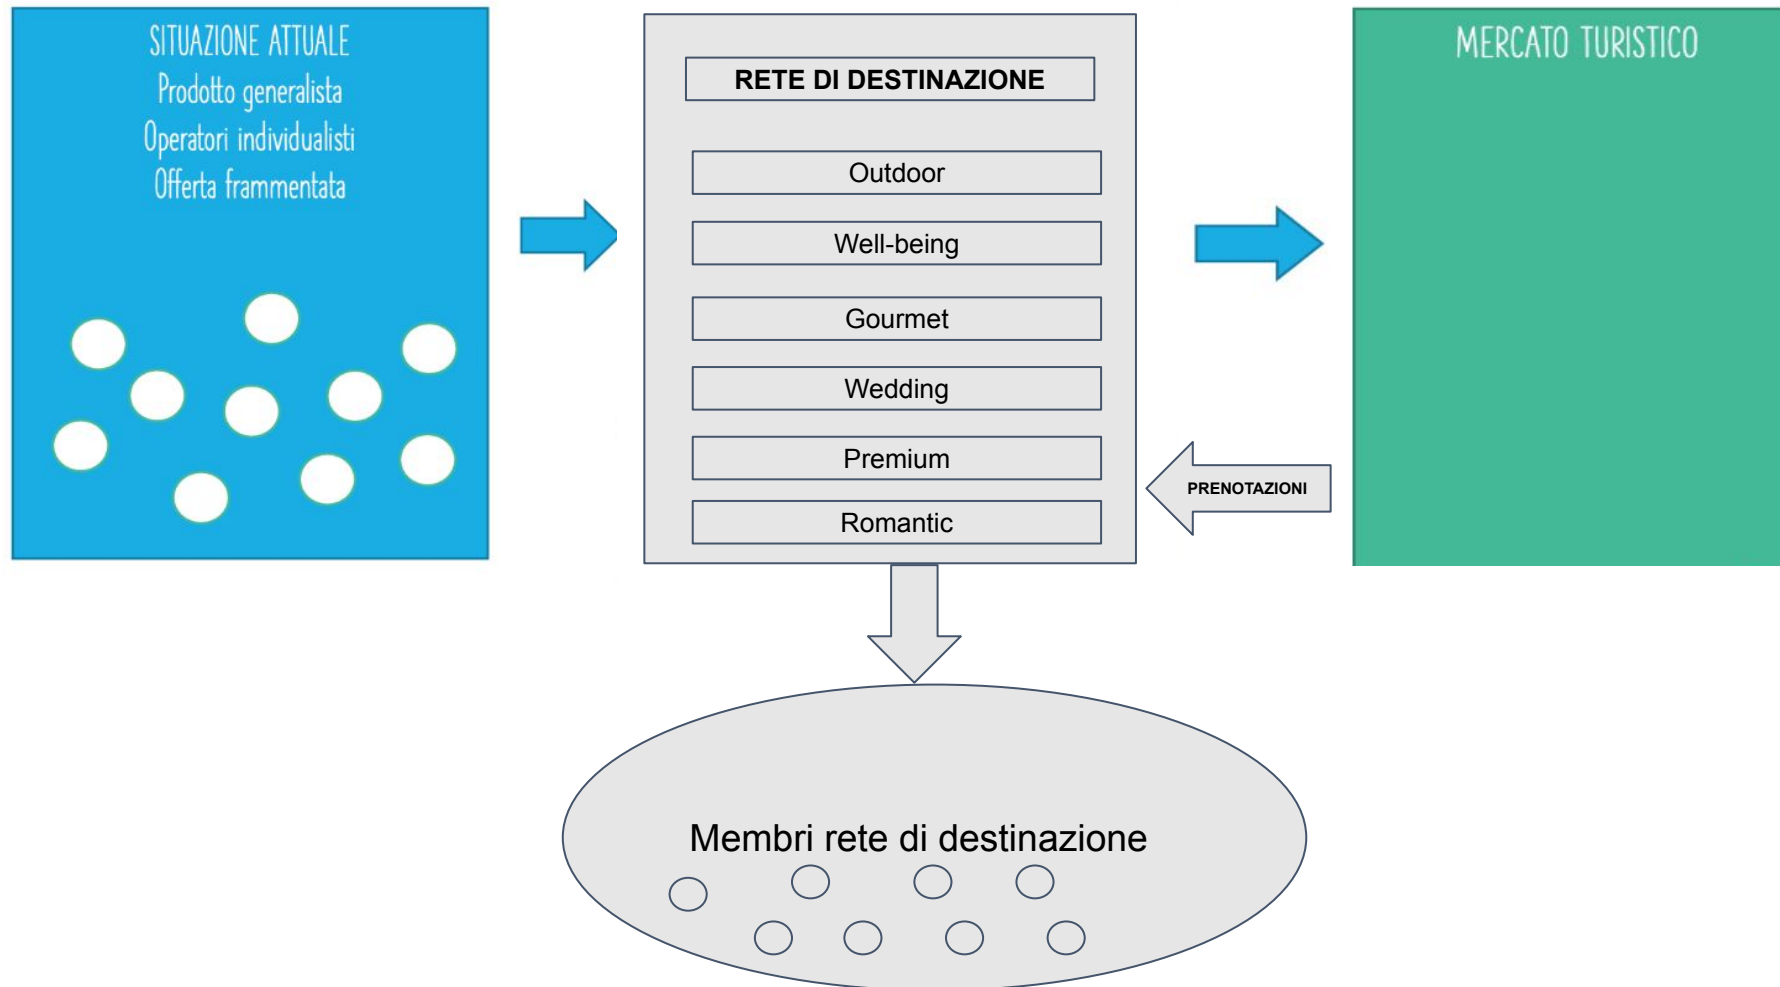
SITUAZIONE ATTUALE
Prodotto generalista
Operatori individualisti
Offerta frammentata

RETE DI DESTINAZIONE

Outdoor

Well-being

Gourmet

Wedding

Premium

Romantic

MERCATO TURISTICO

PRENOTAZIONI

Membri rete di destinazione